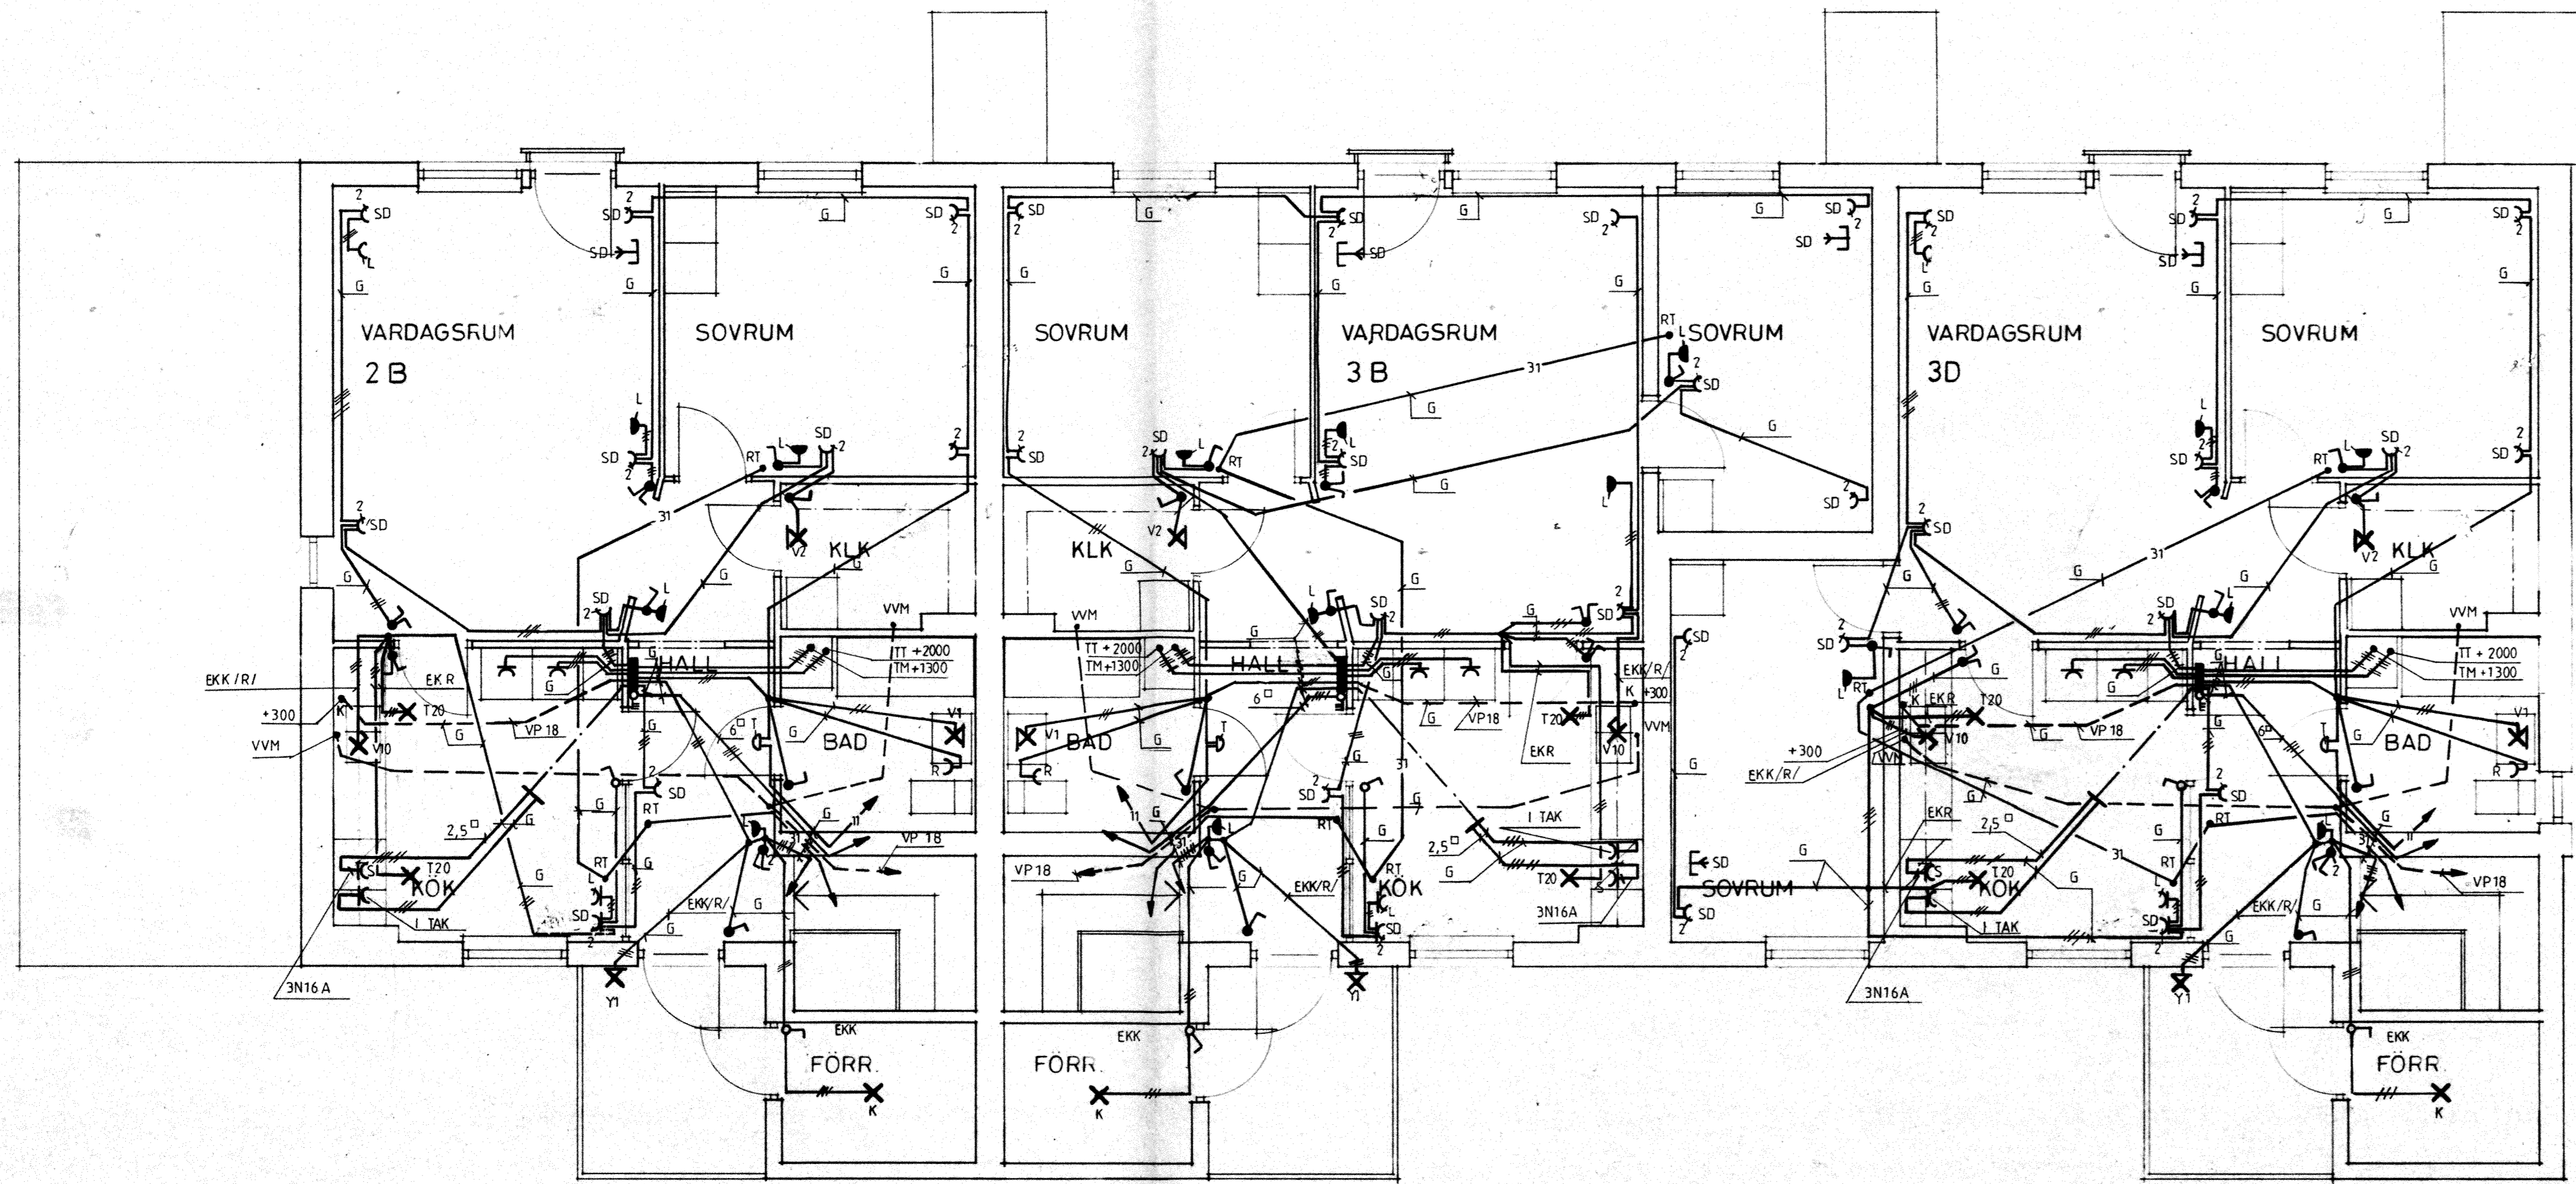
VARDAGSRUM
2 B
SOVRUM
SOVRUM
VARDAGSRUM
3 B
SOVRUM
VARDAGSRUM
3D
SOVRUM

SD SD SD SD G G G G L 2

RT 31 L SD 2 SD
KLK V2
KLK V2
KLK V2

HALL HALL HALL
VVM
TT +2000
TM +1300
EKK/R/
EKR
+300
VVM
K
T20
V10
VP 18
G
6
BAD
V1
R
2,5
RT
SD
KÖK
T20
I TAK
3N16A
EKK/R/
VP 18
Y1
EKK
FÖRR.
K
I TAK
EKR
T20
3N16A
SOVRUM
SD
31
VP18
FÖRR.
EKK
K